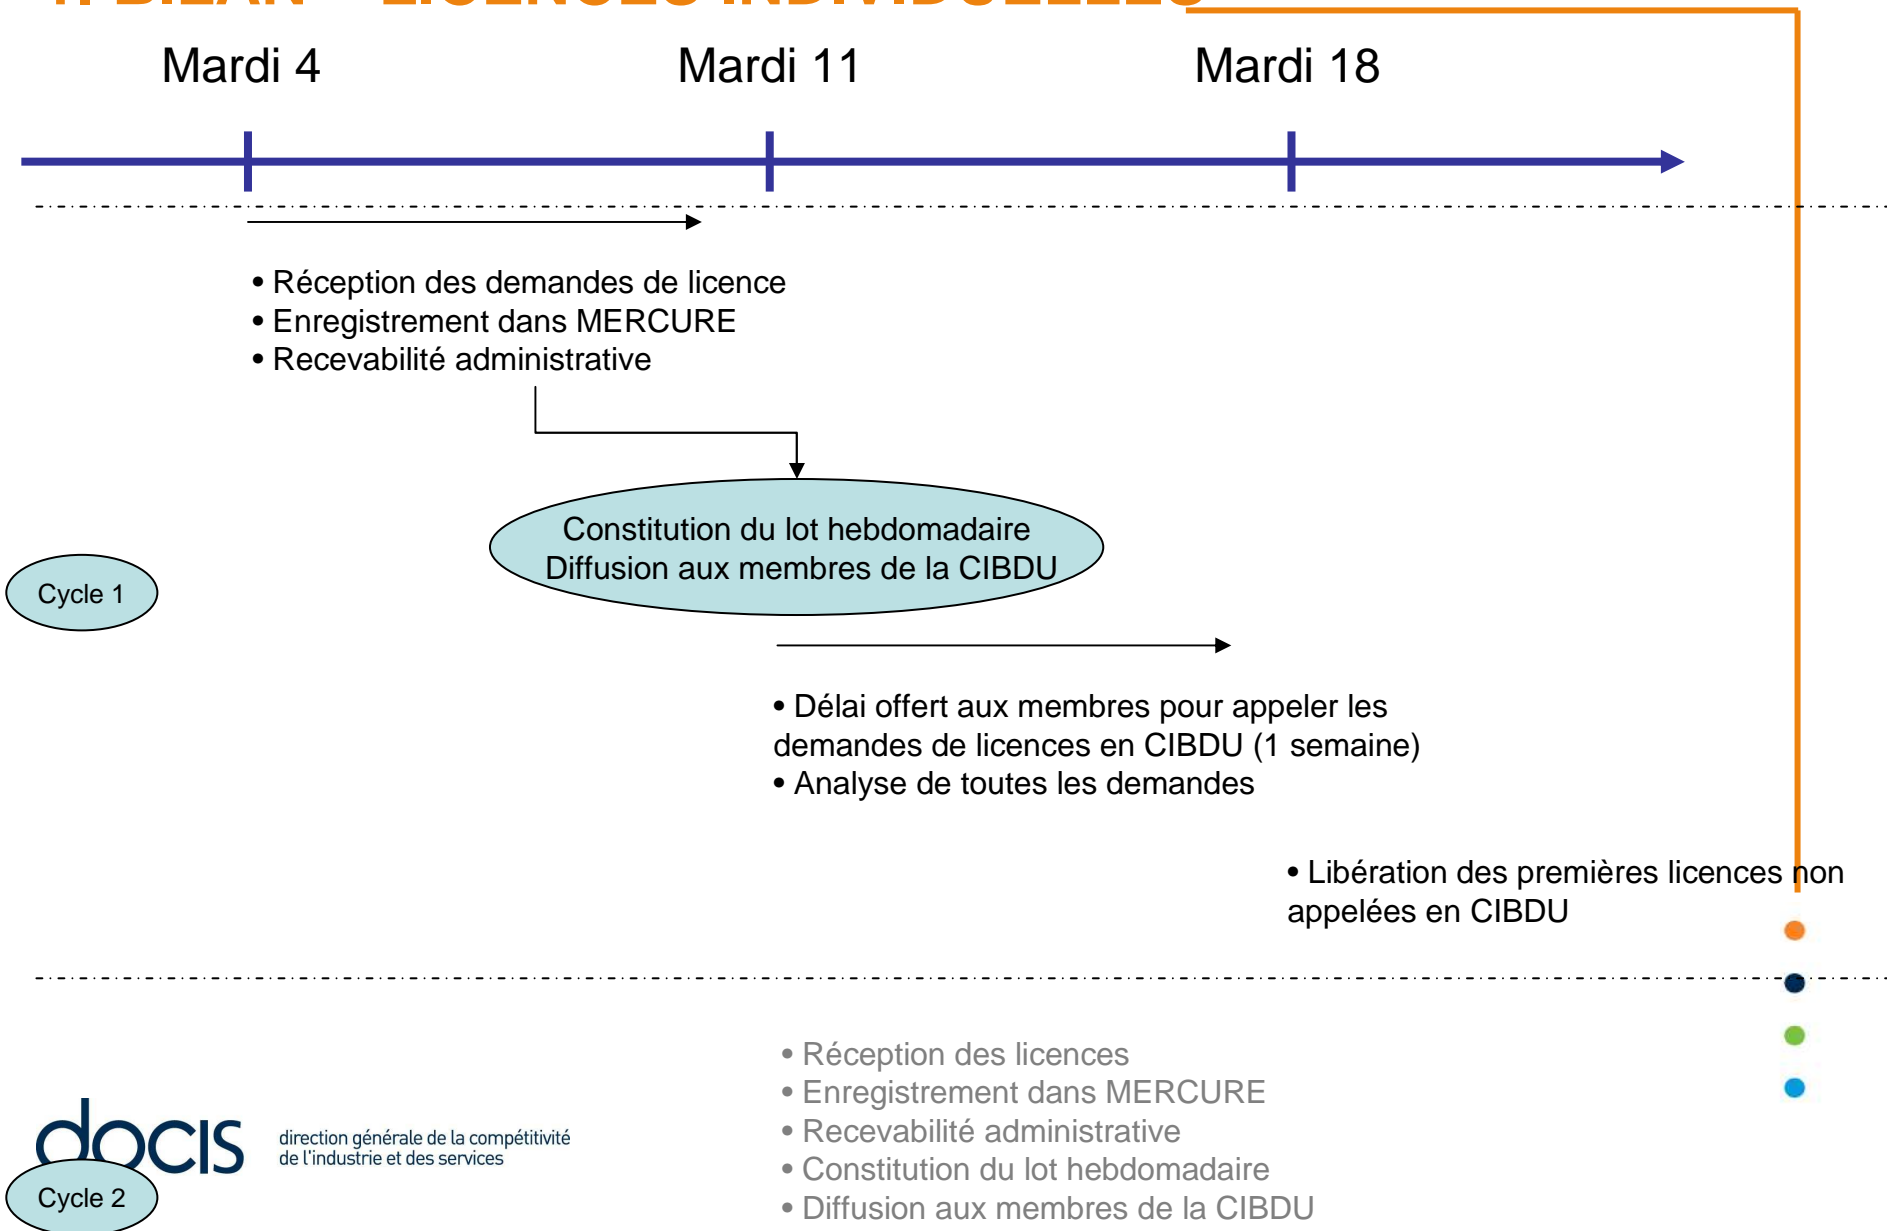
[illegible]

Mardi 4

Mardi 11

Mardi 18

• Réception des demandes de licence
• Enregistrement dans MERCURE
• Recevabilité administrative

Constitution du lot hebdomadaire
Diffusion aux membres de la CIBDU

Cycle 1

• Délai offert aux membres pour appeler les demandes de licences en CIBDU (1 semaine)
• Analyse de toutes les demandes

• Libération des premières licences non appelées en CIBDU

• Réception des licences
• Enregistrement dans MERCURE
• Recevabilité administrative
• Constitution du lot hebdomadaire
• Diffusion aux membres de la CIBDU

dgcis direction générale de la compétitivité de l'industrie et des services

Cycle 2